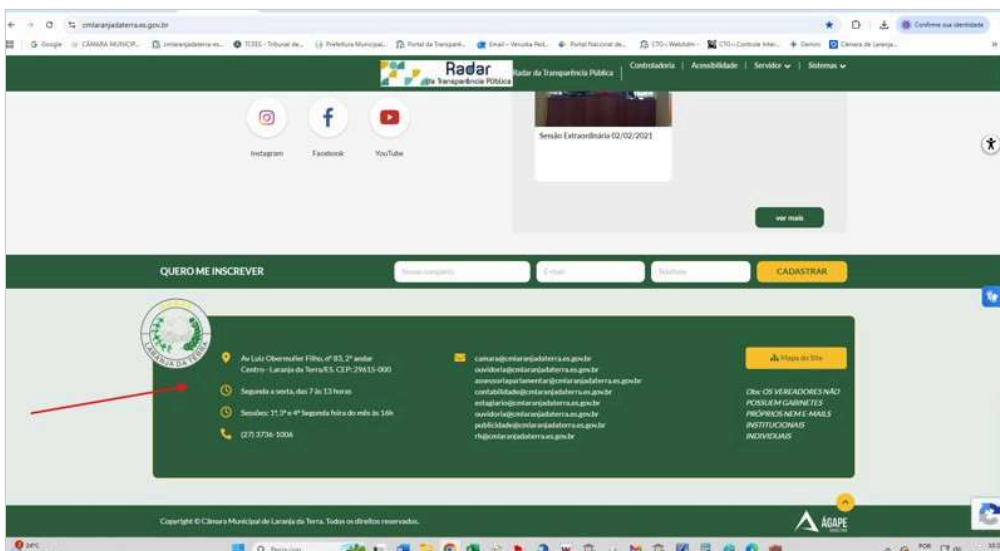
cmlaranjadaterra.es.gov.br

Confirme sua identidade

Google | CÂMARA MUNICIP... | cmlaranjadaterra.es... | TCEES - Tribunal de... | Prefeitura Municipal... | Portal da Transparê... | Email - Vercela Pol... | Portal Nacional de... | CTO - Webdom - | CTO - Controle Inter... | Demini | Câmara de Laranja...

Radar da Transparência Pública

Radar da Transparência Pública | Controladoria | Acessibilidade | Servidor | Sistemas

Instagram Facebook YouTube

Sessão Extraordinária 02/02/2021

ver mais

QUERO ME INSCREVER

Nome completo | E-mail | Telefone | CADASTRAR

LARANJA DA TERRA

Av Luiz Obermuller Filho, nº 83, 2º andar
Centro - Laranja da Terra/ES. CEP: 29615-000

Segunda a sexta, das 7 às 13 horas

Sessões: 1ª, 3ª e 4ª Segunda feira do mês às 16h

(27) 3736-1006

camara@cmlaranjadaterra.es.gov.br
ouvidoria@cmlaranjadaterra.es.gov.br
assessoriaparlamentar@cmlaranjadaterra.es.gov.br
contabilidade@cmlaranjadaterra.es.gov.br
estagiario@cmlaranjadaterra.es.gov.br
ouvidoria@cmlaranjadaterra.es.gov.br
publicidade@cmlaranjadaterra.es.gov.br
rh@cmlaranjadaterra.es.gov.br

Mapa do Site

Obs: OS VEREADORES NÃO POSSUEM GABINETES PRÓPRIOS NEM E-MAILS INSTITUCIONAIS INDIVIDUAIS

Copyright © Câmara Municipal de Laranja da Terra. Todos os direitos reservados.

AGAPE

Pesquisar

POR